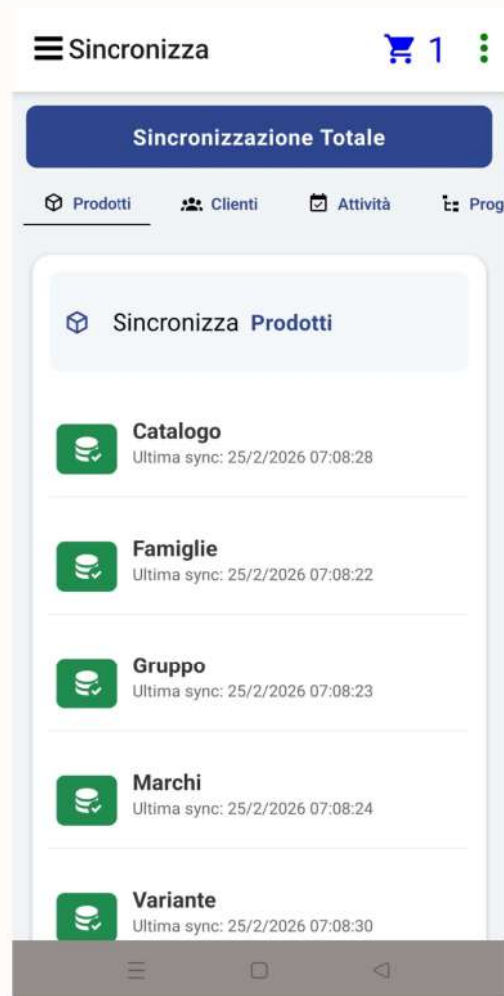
Sincronizza

1

Sincronizzazione Totale

Prodotti Clienti Attività Prog

Sincronizza Prodotti

Catalogo
Ultima sync: 25/2/2026 07:08:28

Famiglie
Ultima sync: 25/2/2026 07:08:22

Gruppo
Ultima sync: 25/2/2026 07:08:23

Marchi
Ultima sync: 25/2/2026 07:08:24

Variante
Ultima sync: 25/2/2026 07:08:30